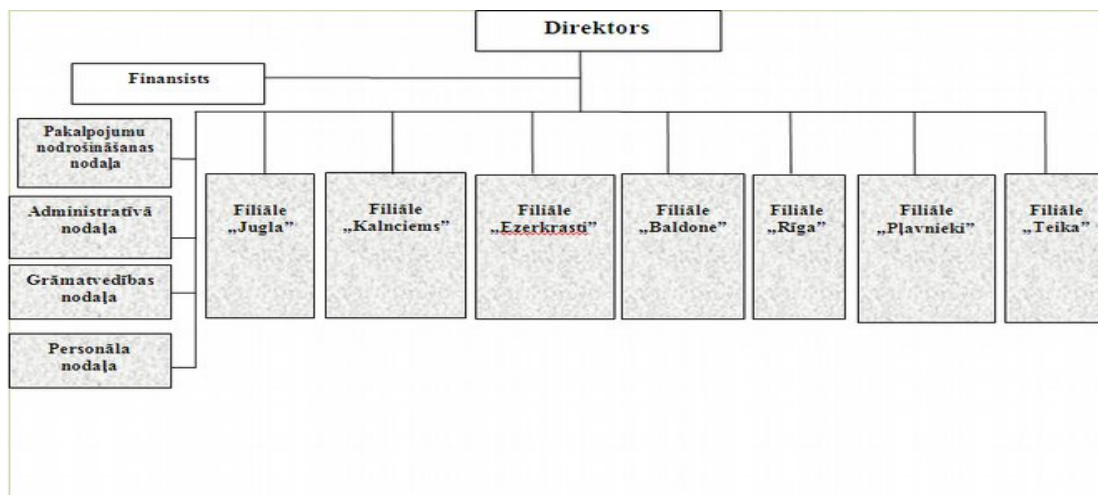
Direktors

Finansists

Pakalpojumu nodrošināšanas nodaļa

Administratīvā nodaļa

Grāmatvedības nodaļa

Personāla nodaļa

Filiāle „Jugla”

Filiāle „Kalnciems”

Filiāle „Ezerkrasti”

Filiāle „Baldone”

Filiāle „Rīga”

Filiāle „Pļavnieki”

Filiāle „Teika”